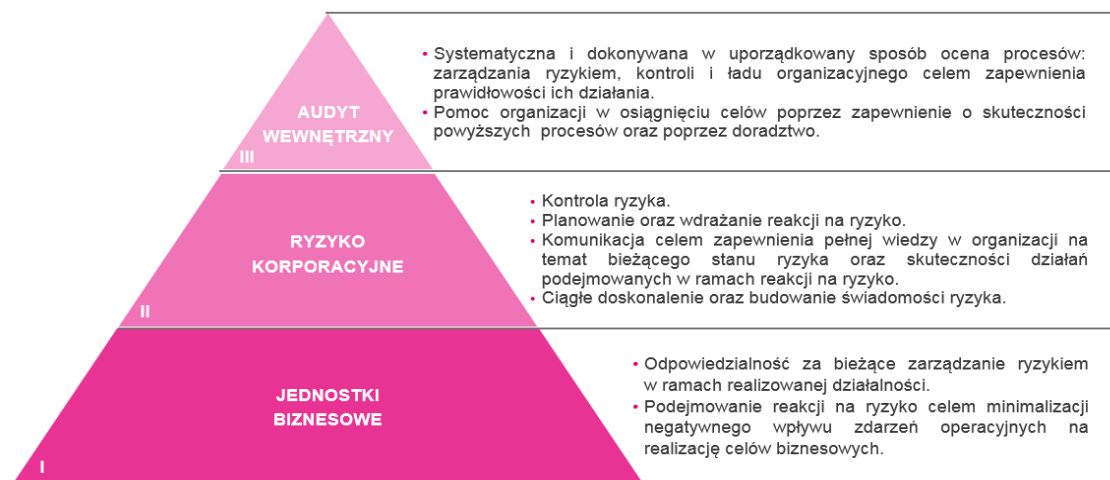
AUDYT WEWNĘTRZNY

III

• Systematyczna i dokonywana w uporządkowany sposób ocena procesów: zarządzania ryzykiem, kontroli i ładu organizacyjnego celem zapewnienia prawidłowości ich działania.
• Pomoc organizacji w osiągnięciu celów poprzez zapewnienie o skuteczności powyższych procesów oraz poprzez doradztwo.

RYZYKO KORPORACYJNE

II

• Kontrola ryzyka.
• Planowanie oraz wdrażanie reakcji na ryzyko.
• Komunikacja celem zapewnienia pełnej wiedzy w organizacji na temat bieżącego stanu ryzyka oraz skuteczności działań podejmowanych w ramach reakcji na ryzyko.
• Ciągłe doskonalenie oraz budowanie świadomości ryzyka.

JEDNOSTKI BIZNESOWE

I

• Odpowiedzialność za bieżące zarządzanie ryzykiem w ramach realizowanej działalności.
• Podejmowanie reakcji na ryzyko celem minimalizacji negatywnego wpływu zdarzeń operacyjnych na realizację celów biznesowych.